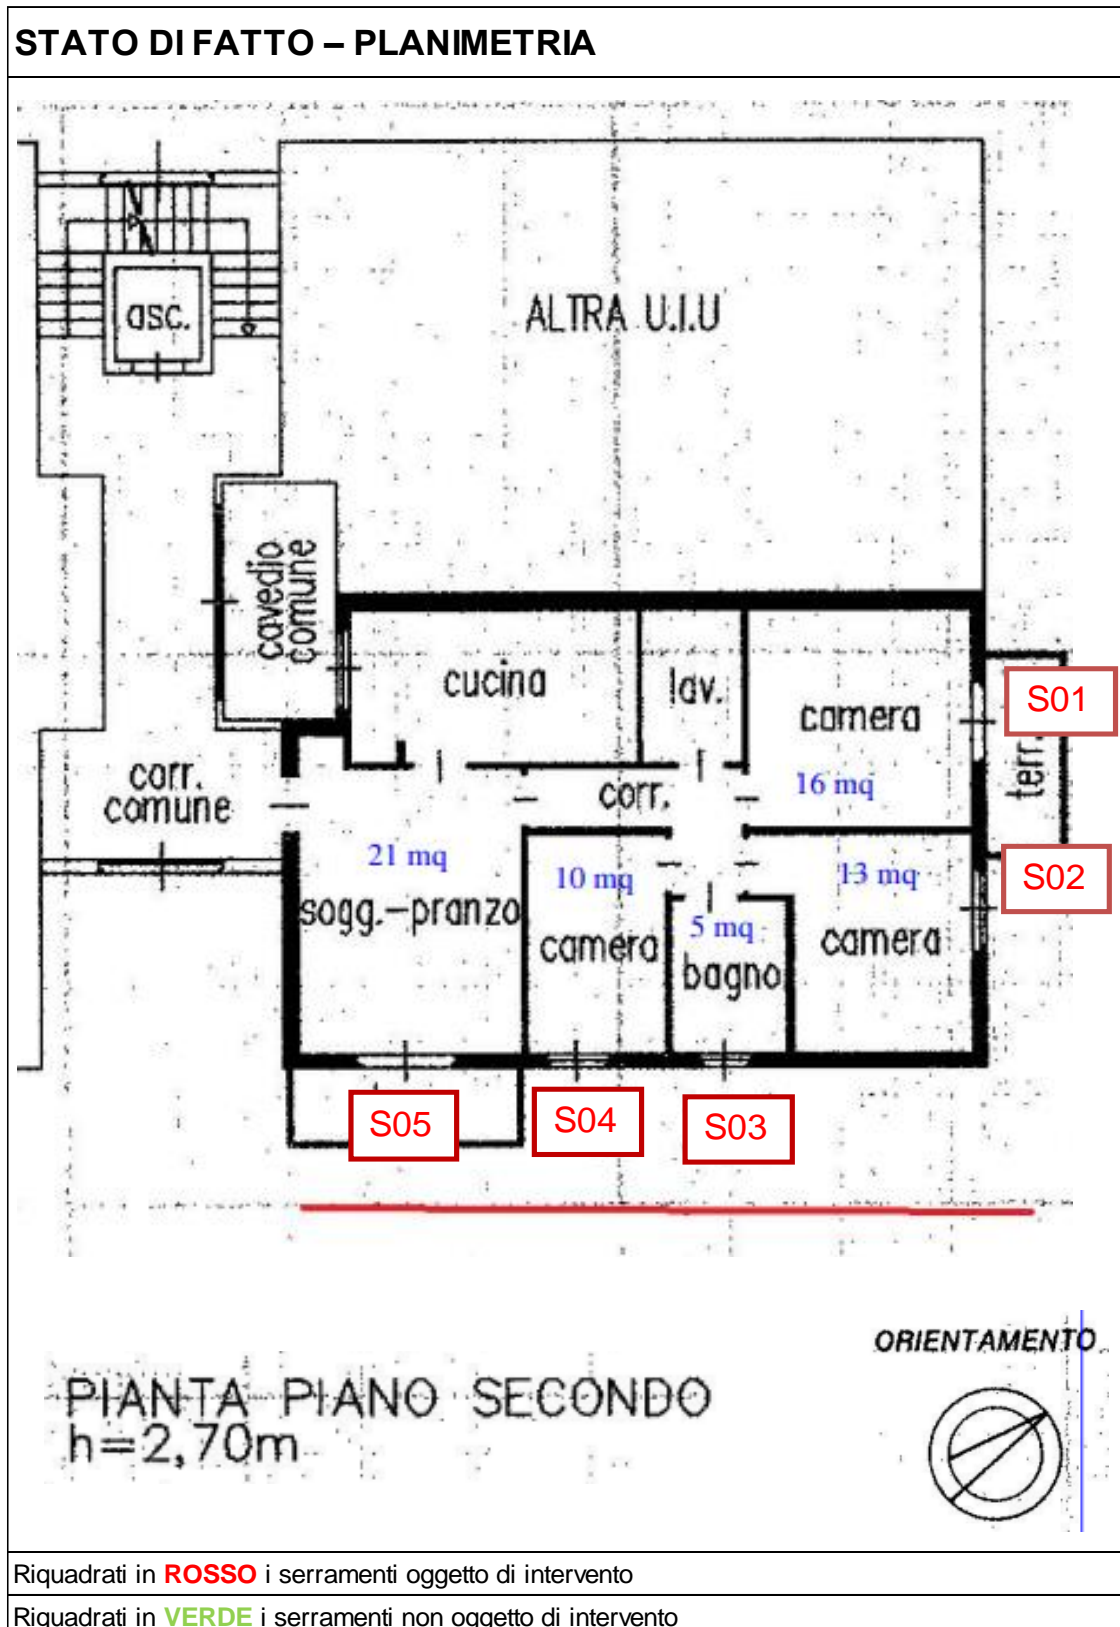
STATO DI FATTO – PLANIMETRIA

asc.

ALTRA U.I.U

cavedio comune

cucina

lav.

camera

16 mq

S01

terr.

corr. comune

corr.

21 mq

sogg.–pranzo

10 mq

camera

5 mq

bagno

13 mq

camera

S02

S05

S04

S03

ORIENTAMENTO

PIANTA PIANO SECONDO
h=2,70m

Riquadrati in ROSSO i serramenti oggetto di intervento

Riquadrati in VERDE i serramenti non oggetto di intervento